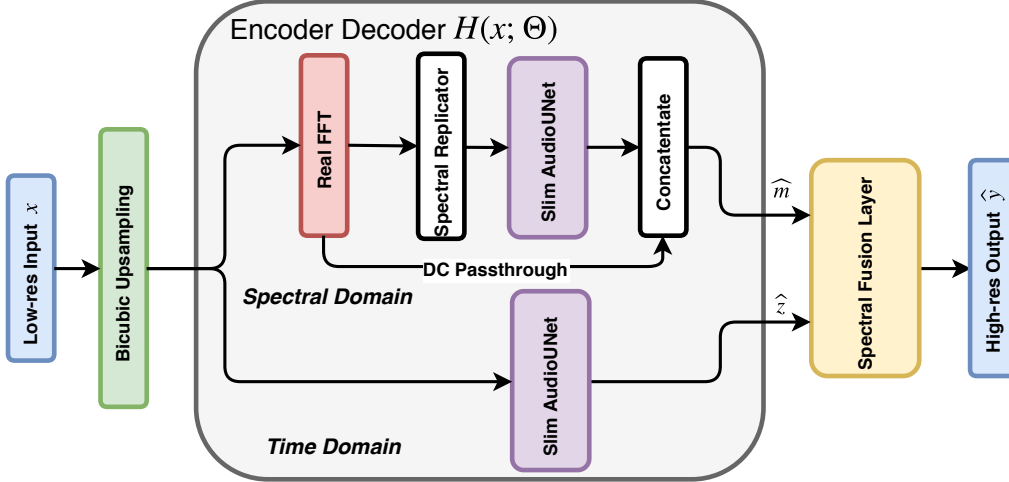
Encoder Decoder $H(x; \Theta)$

Low-res Input $x$

Bicubic Upsampling

Real FFT

Spectral Replicator

Slim AudioUNet

Concatentate

DC Passthrough

Spectral Domain

Slim AudioUNet

Time Domain

$\widehat{m}$

$\widehat{z}$

Spectral Fusion Layer

High-res Output $\widehat{y}$